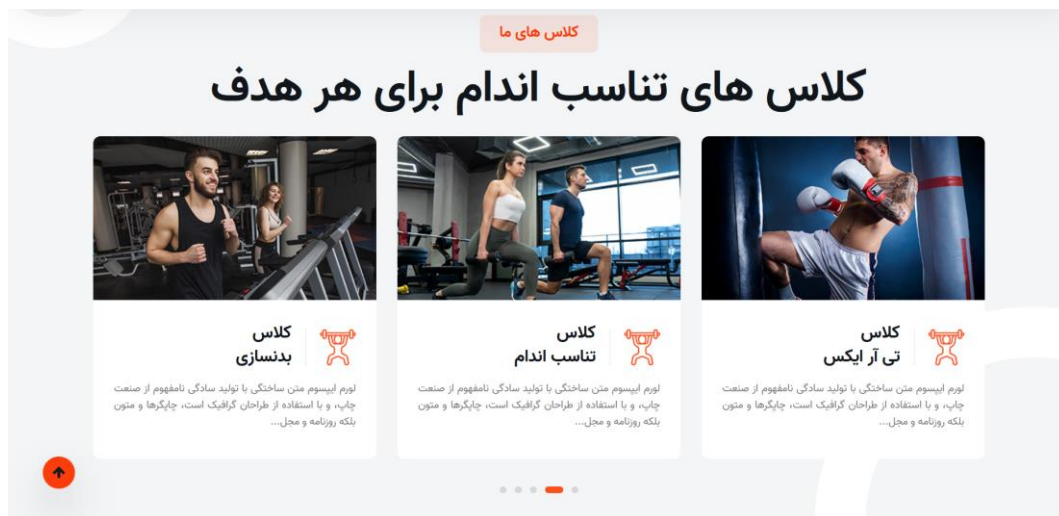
کلاس های ما

کلاس های تناسب اندام برای هر هدف

کلاس
تی آر ایکس

لورم ایپسوم متن ساختگی با تولید سادگی نامفهوم از صنعت چاپ، و با استفاده از طراحان گرافیک است، چاپگرها و متون بلکه روزنامه و مجل...

کلاس
تناسب اندام

لورم ایپسوم متن ساختگی با تولید سادگی نامفهوم از صنعت چاپ، و با استفاده از طراحان گرافیک است، چاپگرها و متون بلکه روزنامه و مجل...

کلاس
بدنسازی

لورم ایپسوم متن ساختگی با تولید سادگی نامفهوم از صنعت چاپ، و با استفاده از طراحان گرافیک است، چاپگرها و متون بلکه روزنامه و مجل...